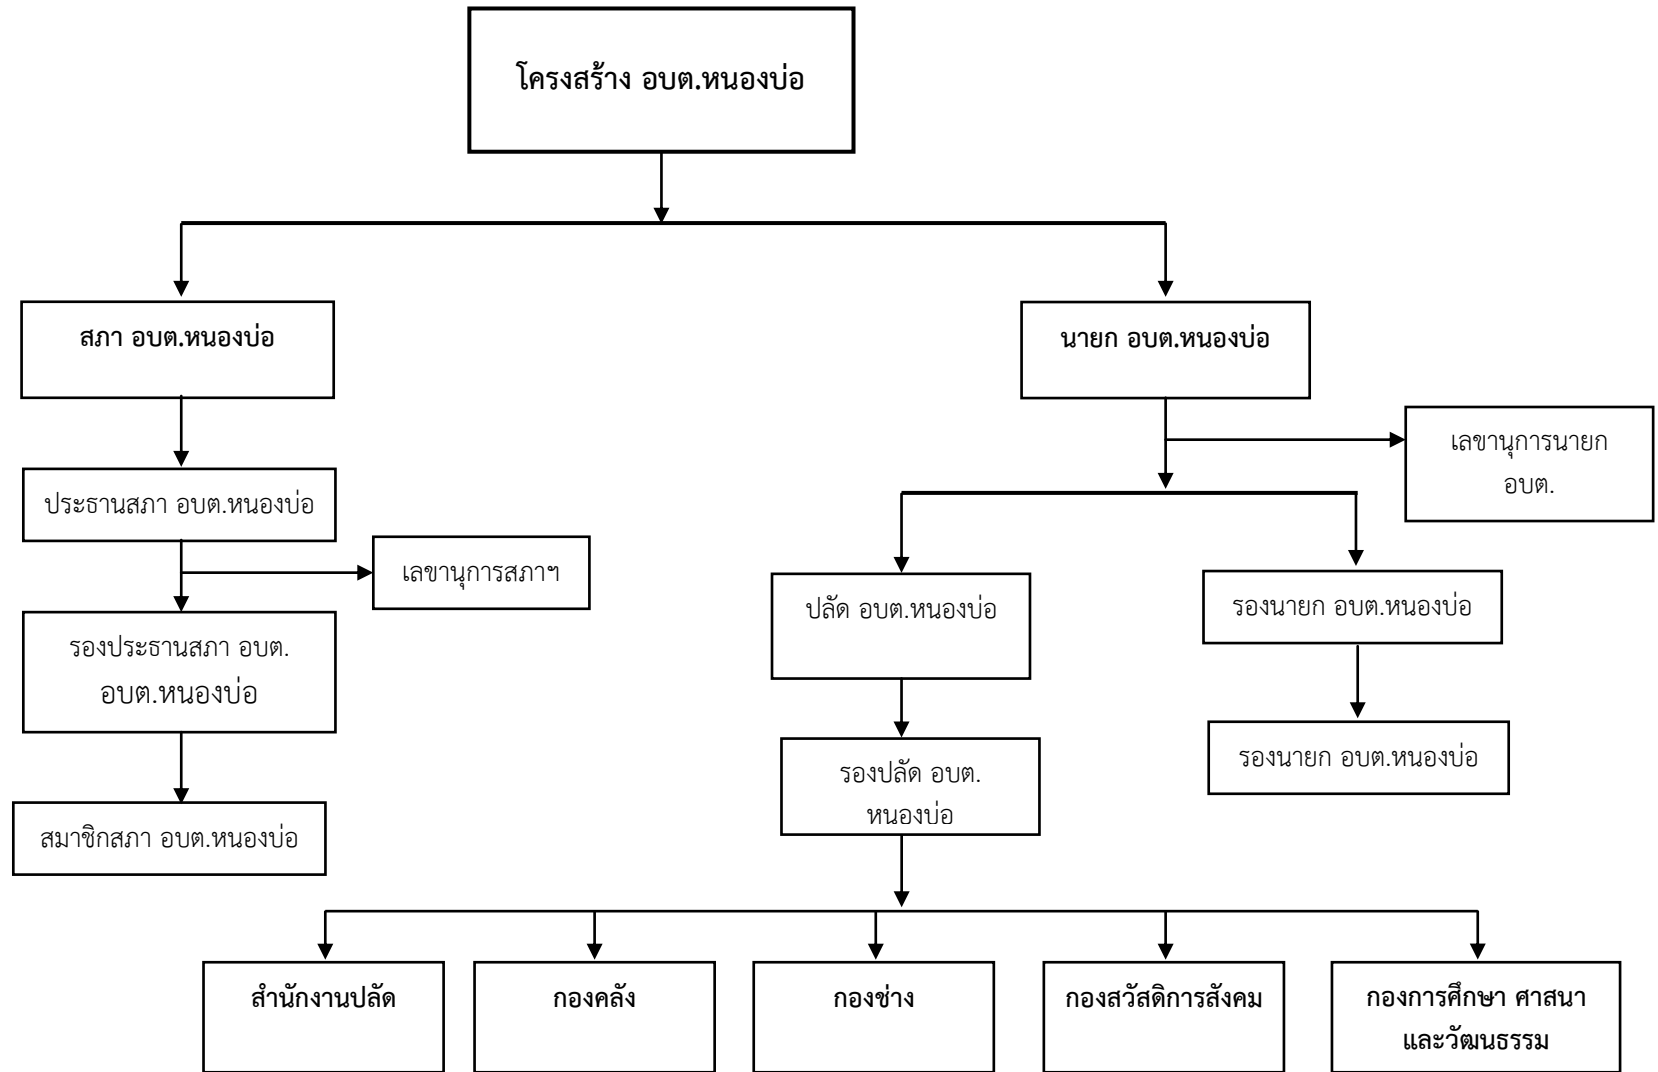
โครงสร้าง อบต.หนองบ่อ

สภา อบต.หนองบ่อ

ประธานสภา อบต.หนองบ่อ

เลขานุการสภาฯ

รองประธานสภา อบต. อบต.หนองบ่อ

สมาชิกสภา อบต.หนองบ่อ

นายก อบต.หนองบ่อ

เลขานุการนายก อบต.

ปลัด อบต.หนองบ่อ

รองนายก อบต.หนองบ่อ

รองปลัด อบต. หนองบ่อ

รองนายก อบต.หนองบ่อ

สำนักงานปลัด

กองคลัง

กองช่าง

กองสวัสดิการสังคม

กองการศึกษา ศาสนา และวัฒนธรรม